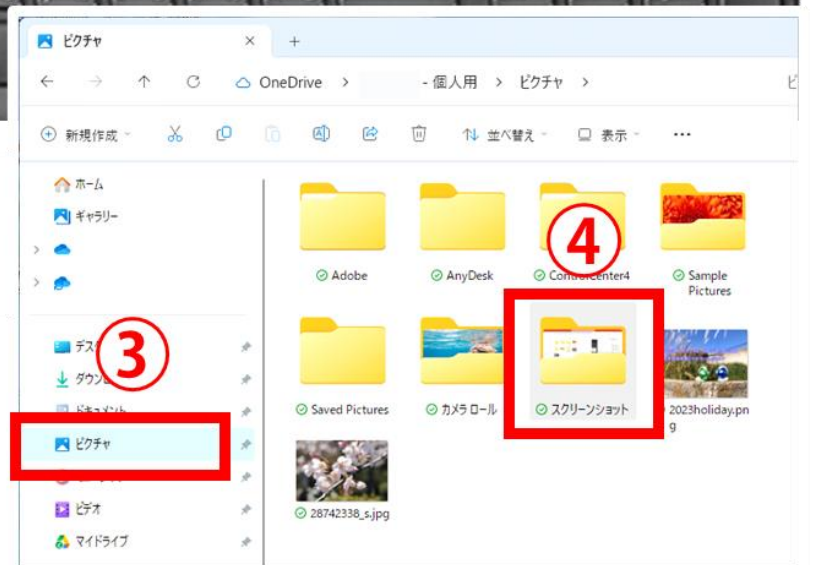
ピクチャ ×  +

← → ↑ ⟳ OneDrive > - 個人用 > ピクチャ >

⊕ 新規作成 ⌄  並べ替え ⌄  表示 ⌄  ···

ホーム
ギャラリー

デス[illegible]
ダウン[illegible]
ドキュメント
ピクチャ
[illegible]
ビデオ
マイドライブ

③

④

Adobe
AnyDesk
ControlCenter4
Sample Pictures
Saved Pictures
カメラ ロール
スクリーンショット
2023holiday.png
28742338_s.jpg